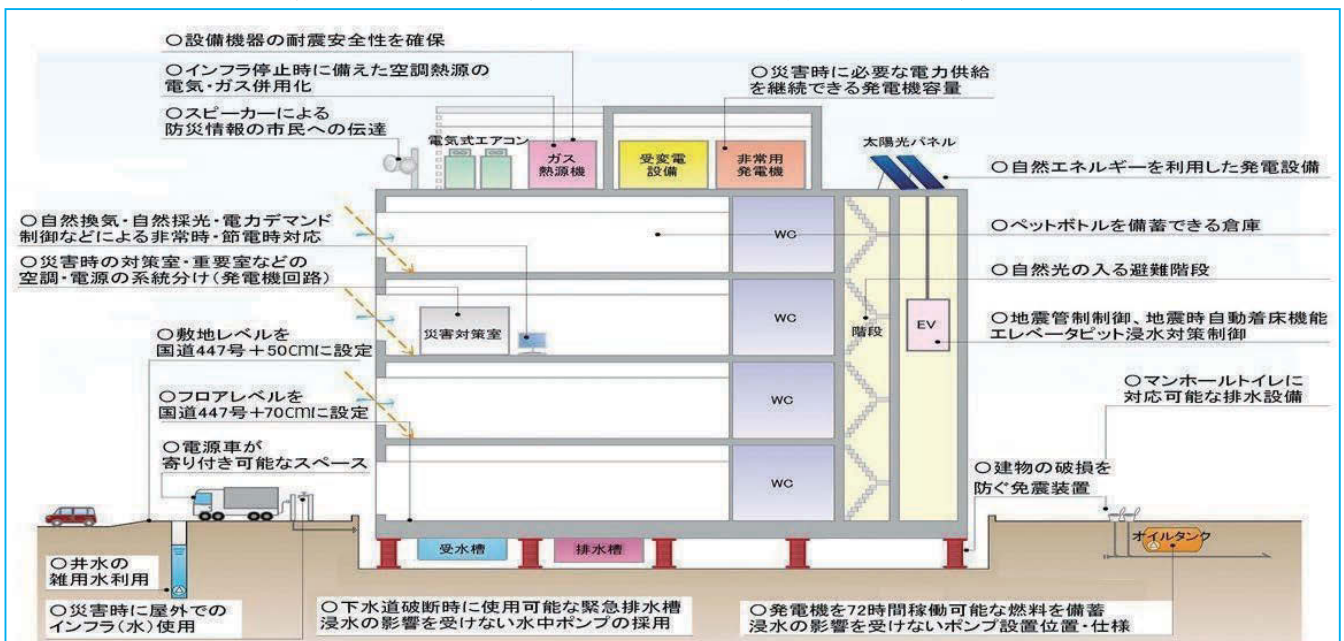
○設備機器の耐震安全性を確保

○インフラ停止時に備えた空調熱源の電気・ガス併用化

○スピーカーによる防災情報の市民への伝達

○災害時に必要な電力供給を継続できる発電機容量

電気式エアコン

ガス熱源機

受変電設備

非常用発電機

太陽光パネル

○自然エネルギーを利用した発電設備

○自然換気・自然採光・電力デマンド制御などによる非常時・節電時対応

○ペットボトルを備蓄できる倉庫

○災害時の対策室・重要室などの空調・電源の系統分け(発電機回路)

○自然光の入る避難階段

WC

WC

階段

EV

○地震管制制御、地震時自動着床機能エレベータピット浸水対策制御

災害対策室

○敷地レベルを国道447号＋50cmに設定

○フロアレベルを国道447号＋70cmに設定

WC

○マンホールトイレに対応可能な排水設備

○電源車が寄り付き可能なスペース

WC

○建物の破損を防ぐ免震装置

受水槽

排水槽

オイルタンク

○井水の雑用水利用

○災害時に屋外でのインフラ(水)使用

○下水道破断時に使用可能な緊急排水槽浸水の影響を受けない水中ポンプの採用

○発電機を72時間稼働可能な燃料を備蓄浸水の影響を受けないポンプ設置位置・仕様